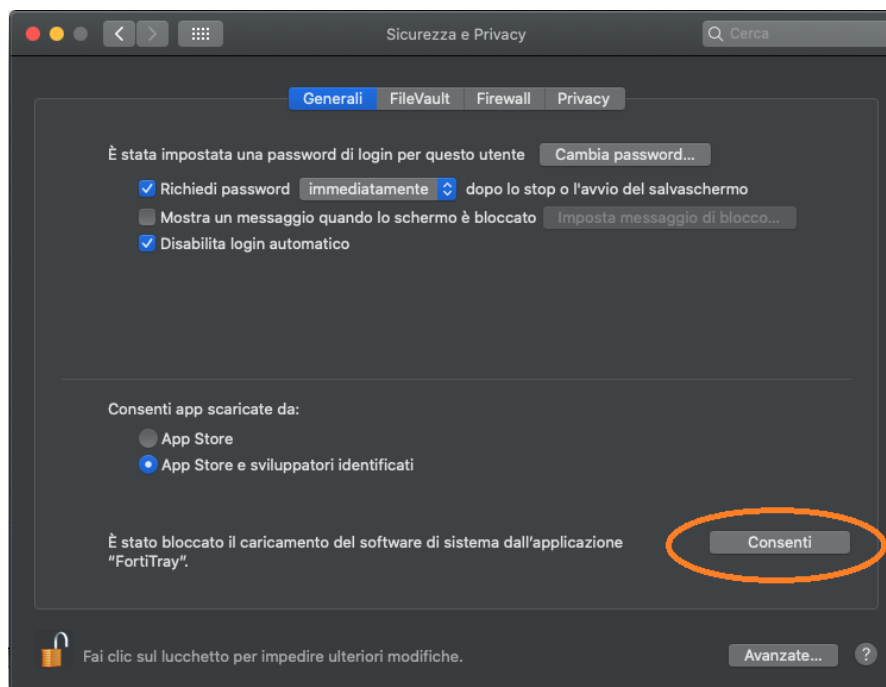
Sicurezza e Privacy

Cerca

Generali FileVault Firewall Privacy

È stata impostata una password di login per questo utente Cambia password...

Richiedi password immediatamente dopo lo stop o l'avvio del salvaschermo

Mostra un messaggio quando lo schermo è bloccato Imposta messaggio di blocco...

Disabilita login automatico

Consenti app scaricate da:

App Store

App Store e sviluppatori identificati

È stato bloccato il caricamento del software di sistema dall'applicazione "FortiTray".

Consenti

Fai clic sul lucchetto per impedire ulteriori modifiche.

Avanzate...

?